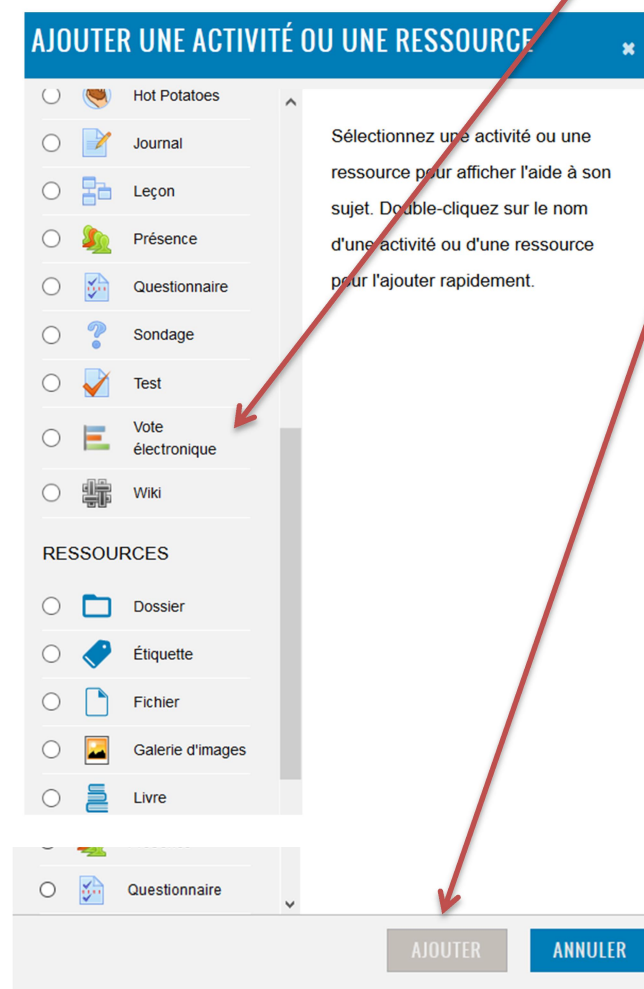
AJOUTER UNE ACTIVITÉ OU UNE RESSOURCE

Hot Potatoes
Journal
Leçon
Présence
Questionnaire
Sondage
Test
Vote électronique
Wiki

RESSOURCES

Dossier
Étiquette
Fichier
Galerie d'images
Livre

Questionnaire

Sélectionnez une activité ou une ressource pour afficher l'aide à son sujet. Double-cliquez sur le nom d'une activité ou d'une ressource pour l'ajouter rapidement.

AJOUTER
ANNULER